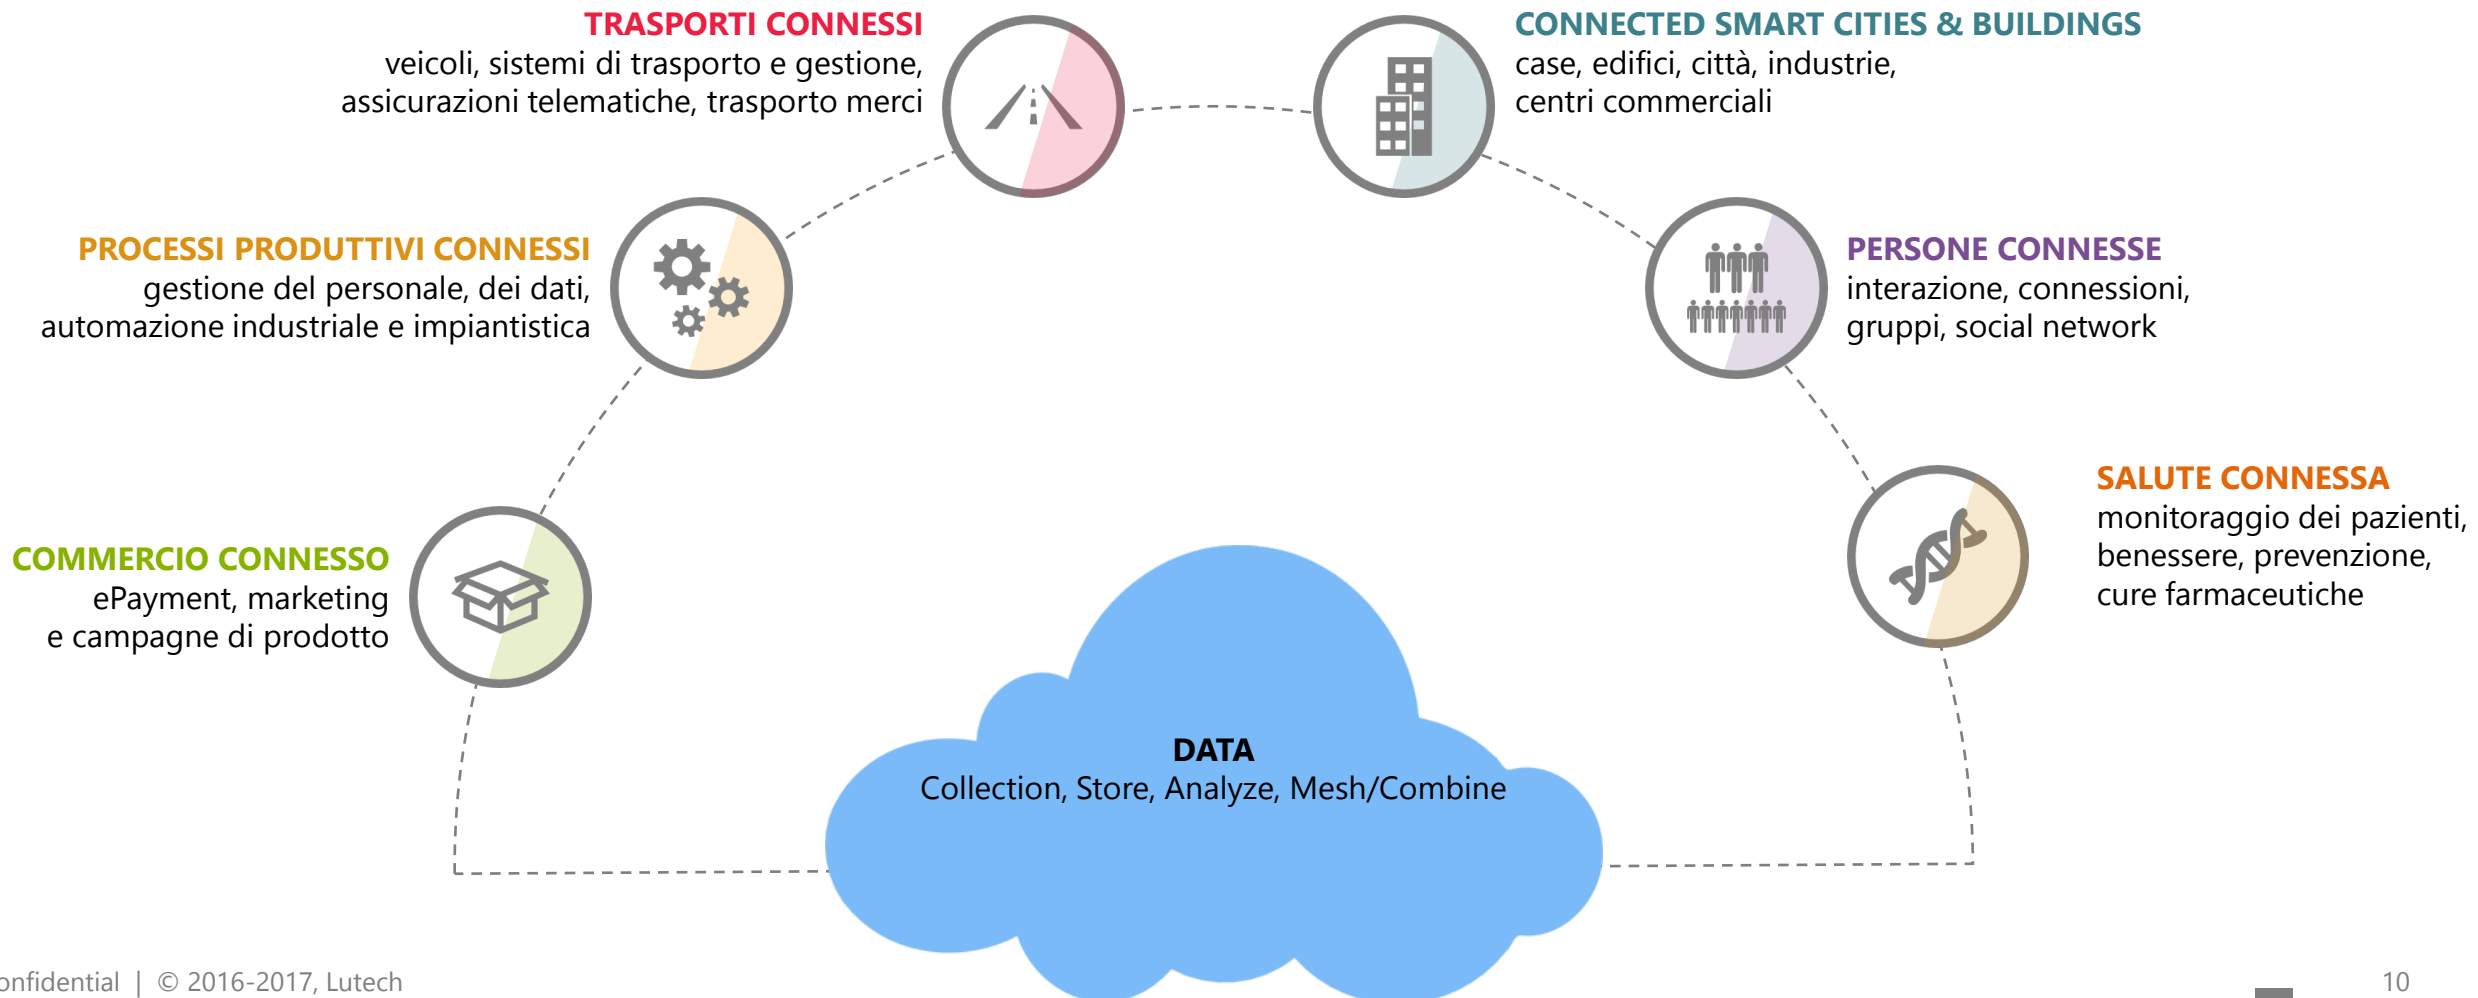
TRASPORTI CONNESSI
veicoli, sistemi di trasporto e gestione, assicurazioni telematiche, trasporto merci

CONNECTED SMART CITIES & BUILDINGS
case, edifici, città, industrie, centri commerciali

PROCESSI PRODUTTIVI CONNESSI
gestione del personale, dei dati, automazione industriale e impiantistica

PERSONE CONNESSE
interazione, connessioni, gruppi, social network

COMMERCIO CONNESSO
ePayment, marketing e campagne di prodotto

SALUTE CONNESSA
monitoraggio dei pazienti, benessere, prevenzione, cure farmaceutiche

DATA
Collection, Store, Analyze, Mesh/Combine

onfidential | © 2016-2017, Lutech

10